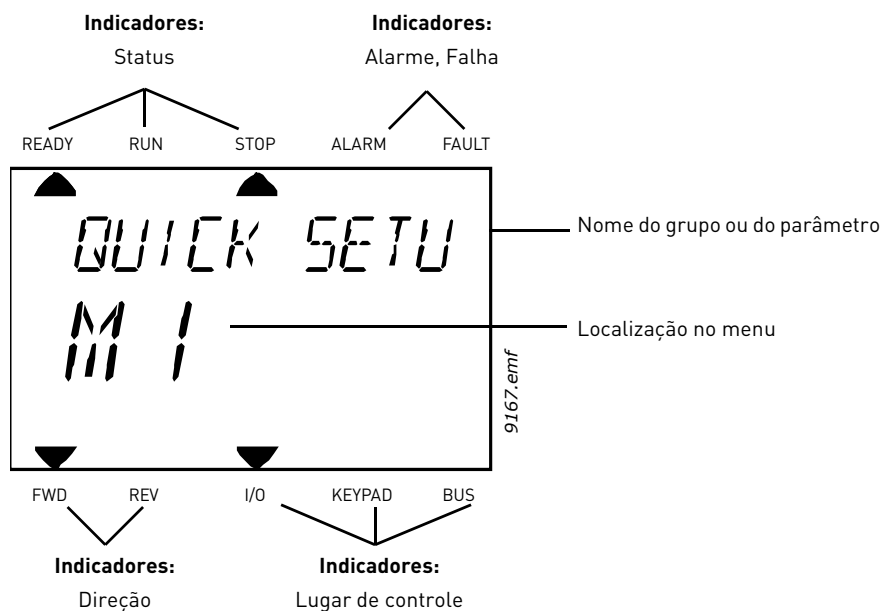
**Indicadores:**
Status

**Indicadores:**
Alarme, Falha

READY RUN STOP ALARM FAULT

QUICK SETU

M 1

Nome do grupo ou do parâmetro

Localização no menu

9167.emf

FWD REV I/O KEYPAD BUS

**Indicadores:**
Direção

**Indicadores:**
Lugar de controle